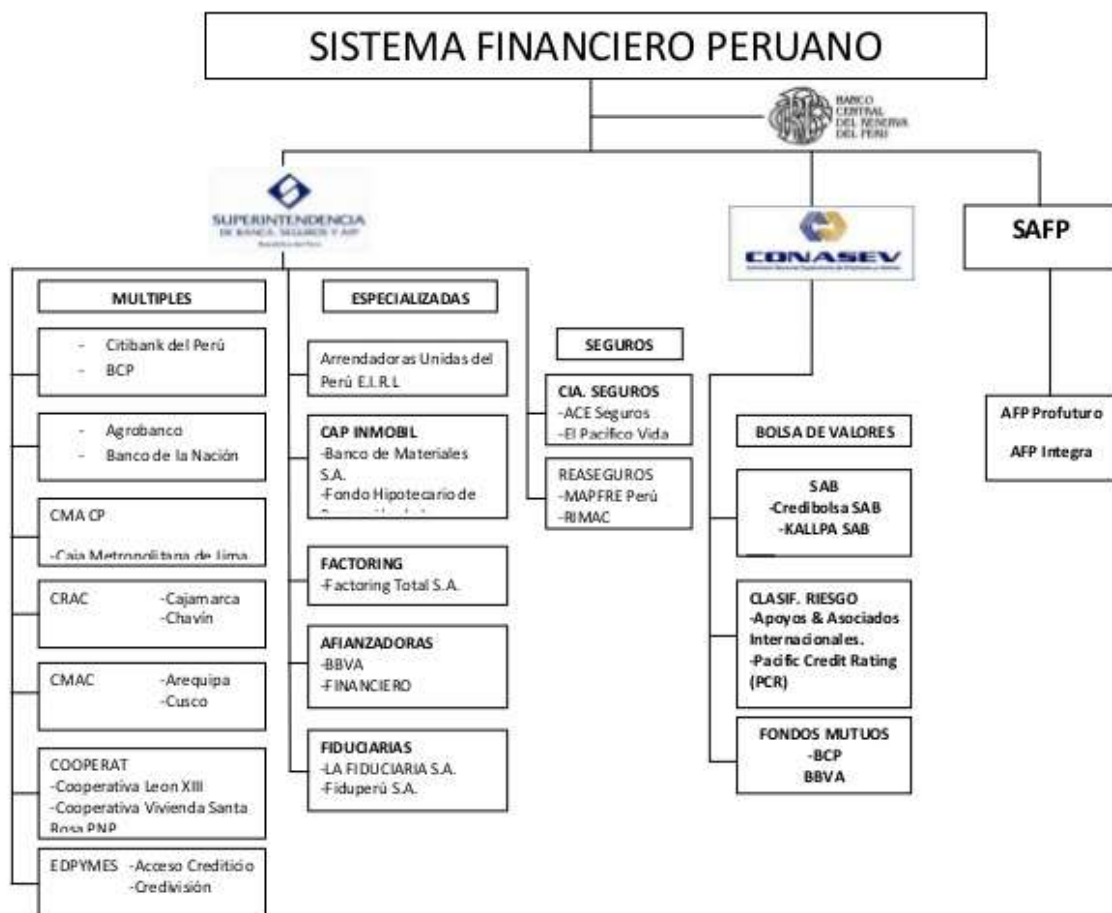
SISTEMA FINANCIERO PERUANO

BANCO CENTRAL DE RESERVA DEL PERÚ

SUPERINTENDENCIA DE BANCA, SEGUROS Y AFP

CONASEV

SAFP

MULTIPLES

- Citibank del Perú
- BCP

- Agrobanco
- Banco de la Nación

CMA CP
-Caja Metropolitana de Lima

CRAC -Cajamarca
-Chavín

CMAC -Arequipa
-Cusco

COOPERAT
-Cooperativa Leon XIII
-Cooperativa Vivienda Santa Rosa PNP

EDPYMES -Acceso Crediticio
-Credivisión

ESPECIALIZADAS

Arrendadoras Unidas del Perú E.I.R.L

CAP INMOBIL
-Banco de Materiales S.A.
-Fondo Hipotecario de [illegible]

FACTORING
-Factoring Total S.A.

AFIANZADORAS
-BBVA
-FINANCIERO

FIDUCIARIAS
-LA FIDUCIARIA S.A.
-Fiduperú S.A.

SEGUROS

CIA. SEGUROS
-ACE Seguros
-El Pacifico Vida

REASEGUROS
-MAPFRE Perú
-RIMAC

BOLSA DE VALORES

SAB
-Credibolsa SAB
-KALLPA SAB

CLASIF. RIESGO
-Apoyos & Asociados Internacionales.
-Pacific Credit Rating (PCR)

FONDOS MUTUOS
-BCP
BBVA

AFP Profuturo
AFP Integra